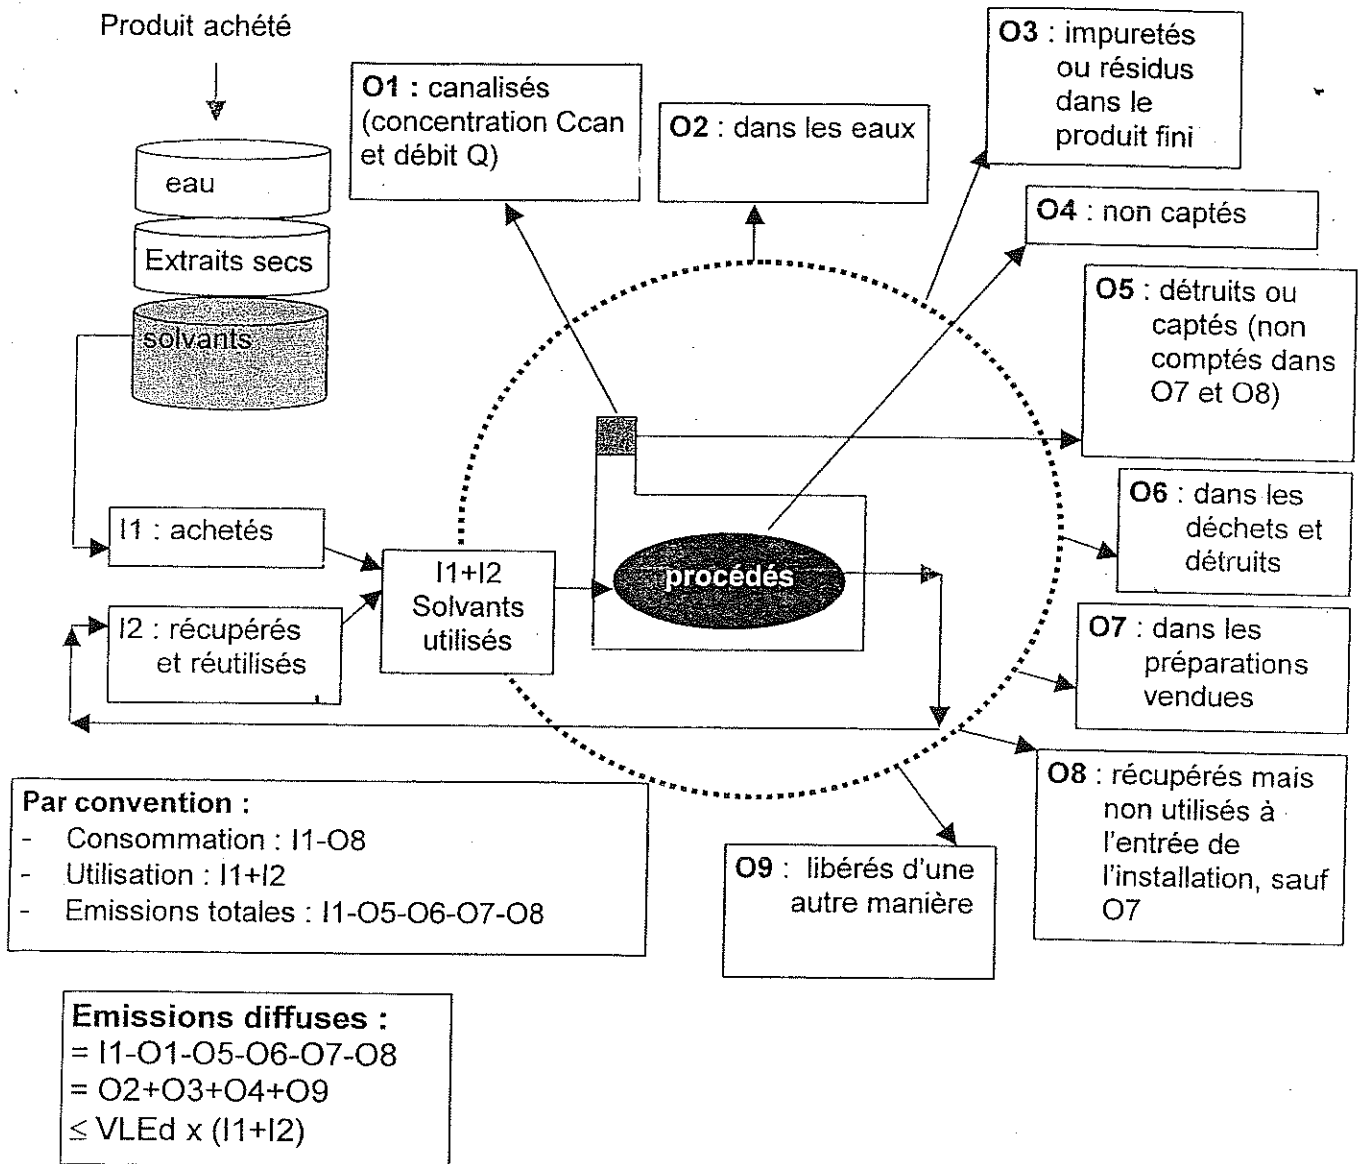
Produit acheté

eau

Extraits secs

solvants

O1 : canalisés (concentration Ccan et débit Q)

O2 : dans les eaux

O3 : impuretés ou résidus dans le produit fini

O4 : non captés

O5 : détruits ou captés (non comptés dans O7 et O8)

O6 : dans les déchets et détruits

O7 : dans les préparations vendues

O8 : récupérés mais non utilisés à l'entrée de l'installation, sauf O7

O9 : libérés d'une autre manière

I1 : achetés

I2 : récupérés et réutilisés

I1+I2 Solvants utilisés

procédés

Par convention :
- Consommation : I1-O8
- Utilisation : I1+I2
- Emissions totales : I1-O5-O6-O7-O8

Emissions diffuses :
= I1-O1-O5-O6-O7-O8
= O2+O3+O4+O9
$\leq$ VLEd x (I1+I2)